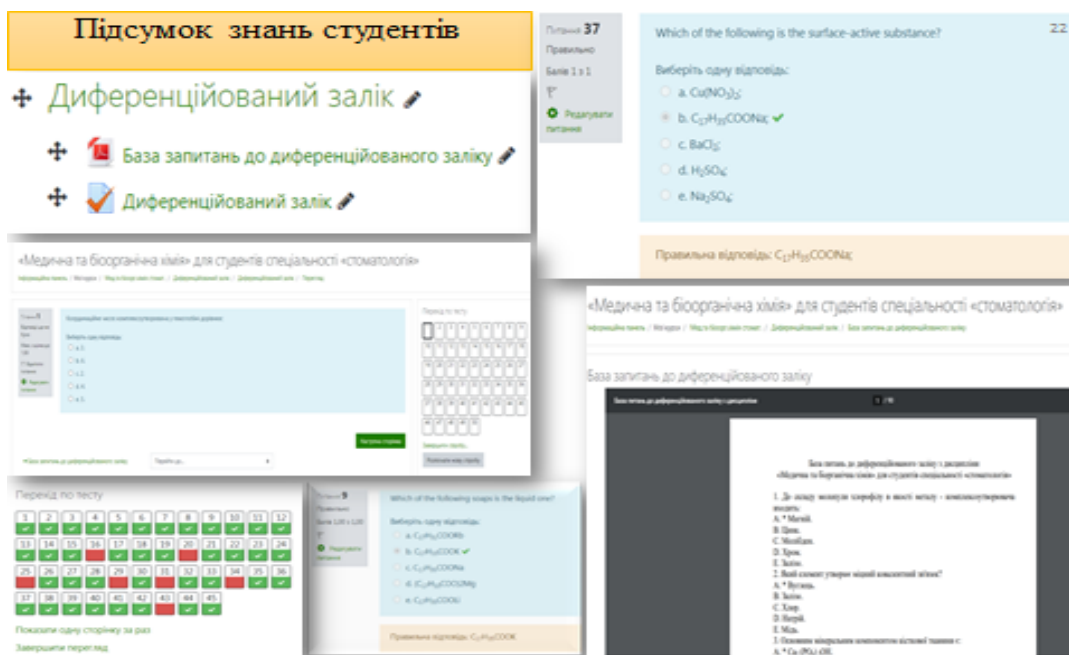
Підсумок знань студентів

Диференційований залік

База запитань до диференційованого заліку

Диференційований залік

Питання 37
Правильно
Балів 1 з 1
Редагувати питання

Which of the following is the surface-active substance?

Виберіть одну відповідь:
a. $Cu(NO_3)_2$;
b. $C_{17}H_{35}COONa$;
c. $BaCl_2$;
d. $H_2SO_4$;
e. $Na_2SO_4$;

Правильна відповідь: $C_{17}H_{35}COONa$;

«Медична та біоорганічна хімія» для студентів спеціальності «стоматологія»

Інформаційна панель / Мої курси / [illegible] / Диференційований залік / Диференційований залік / Перегляд

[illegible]
Виберіть одну відповідь:
a. 3
b. 6
c. 2
d. 4
e. 5

Наступна сторінка

Перехід по тесту

Завершити перегляд

Почати нову спробу

База запитань до диференційованого заліку

Перейти до...

Перехід по тесту

| 1 | 2 | 3 | 4 | 5 | 6 | 7 | 8 | 9 | 10 | 11 | 12 |
|---|---|---|---|---|---|---|---|---|---|---|---|
| 13 | 14 | 15 | 16 | 17 | 18 | 19 | 20 | 21 | 22 | 23 | 24 |
| 25 | 26 | 27 | 28 | 29 | 30 | 31 | 32 | 33 | 34 | 35 | 36 |
| 37 | 38 | 39 | 40 | 41 | 42 | 43 | 44 | 45 | | | |

Показати одну сторінку за раз
Завершити перегляд

Питання 9
Правильно
Балів 1,00 з 1,00
Редагувати питання

Which of the following soaps is the liquid one?

Виберіть одну відповідь:
a. $C_{17}H_{35}COORb$
b. $C_{17}H_{35}COOK$
c. $C_{17}H_{35}COONa$
d. $(C_{17}H_{35}COO)_2Mg$
e. $C_{17}H_{35}COOLi$

Правильна відповідь: $C_{17}H_{35}COOK$

«Медична та біоорганічна хімія» для студентів спеціальності «стоматологія»

Інформаційна панель / Мої курси / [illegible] / Диференційований залік / База запитань до диференційованого заліку

База запитань до диференційованого заліку

База питань до диференційованого заліку з дисципліни
1 / 18

База питань до диференційованого заліку з дисципліни
«Медична та біоорганічна хімія» для студентів спеціальності «стоматологія»

1. До складу молекули хлорофілу в якості металу – комплексоутворювача входить:
A. * Магній.
B. Цинк.
C. Молібден.
D. Хром.
E. Залізо.
2. Який елемент утворює міцний комплексний зв'язок?
A. * Вуглець.
B. Залізо.
C. Хлор.
D. Натрій.
E. Мідь.
3. Основним мінеральним компонентом кісткової тканини є:
A. * $Ca_5(PO_4)_3OH$.